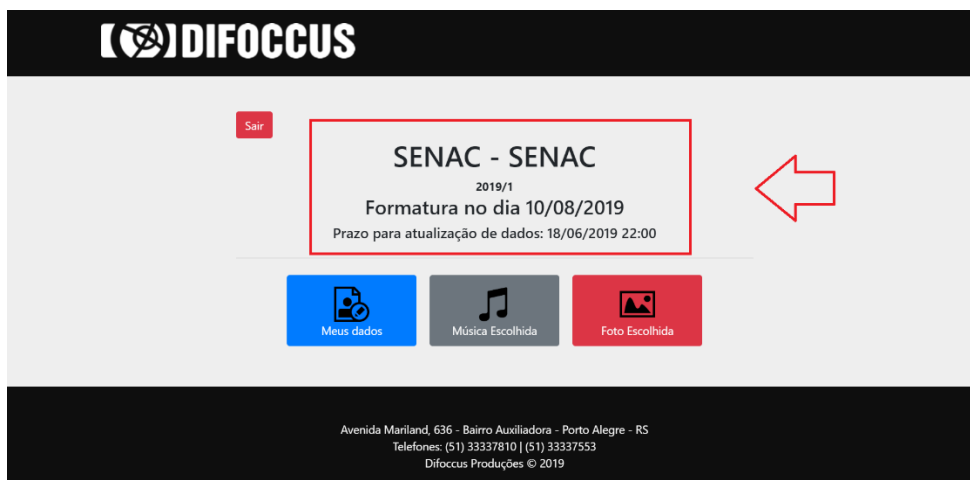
DIFOCCUS

Sair

SENAC - SENAC

2019/1

Formatura no dia 10/08/2019

Prazo para atualização de dados: 18/06/2019 22:00

Meus dados

Música Escolhida

Foto Escolhida

Avenida Mariland, 636 - Bairro Auxiliadora - Porto Alegre - RS
Telefones: (51) 33337810 | (51) 33337553
Difoccus Produções © 2019